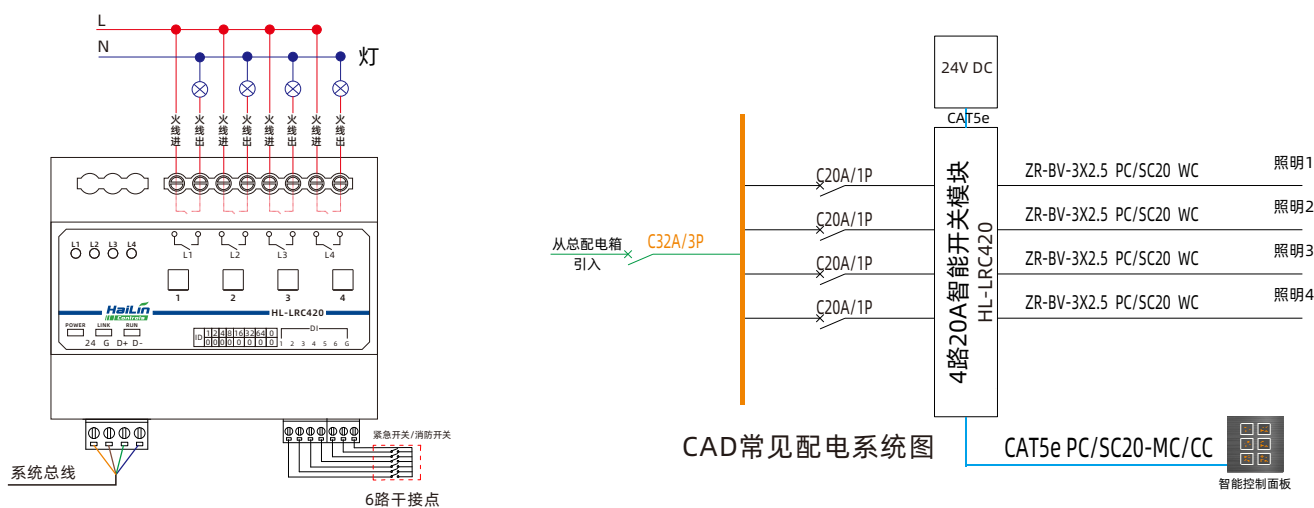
L
N
灯
火线进 火线出 火线进 火线出 火线进 火线出 火线进 火线出
L1 L2 L3 L4
L1 L2 L3 L4
1 2 3 4
HaiLin
HL-LRC420
POWER LINK RUN
24 G D+ D-
1 2 4 8 16 32 64 0
DI
1 2 3 4 5 6 G
紧急开关/消防开关
系统总线
6路干接点

24V DC
CAT5e
从总配电箱引入
C32A/3P
C20A/1P
C20A/1P
C20A/1P
C20A/1P
4路20A智能开关模块
HL-LRC420
ZR-BV-3X2.5 PC/SC20 WC
ZR-BV-3X2.5 PC/SC20 WC
ZR-BV-3X2.5 PC/SC20 WC
ZR-BV-3X2.5 PC/SC20 WC
照明1
照明2
照明3
照明4
CAD常见配电系统图
CAT5e PC/SC20-MC/CC
智能控制面板